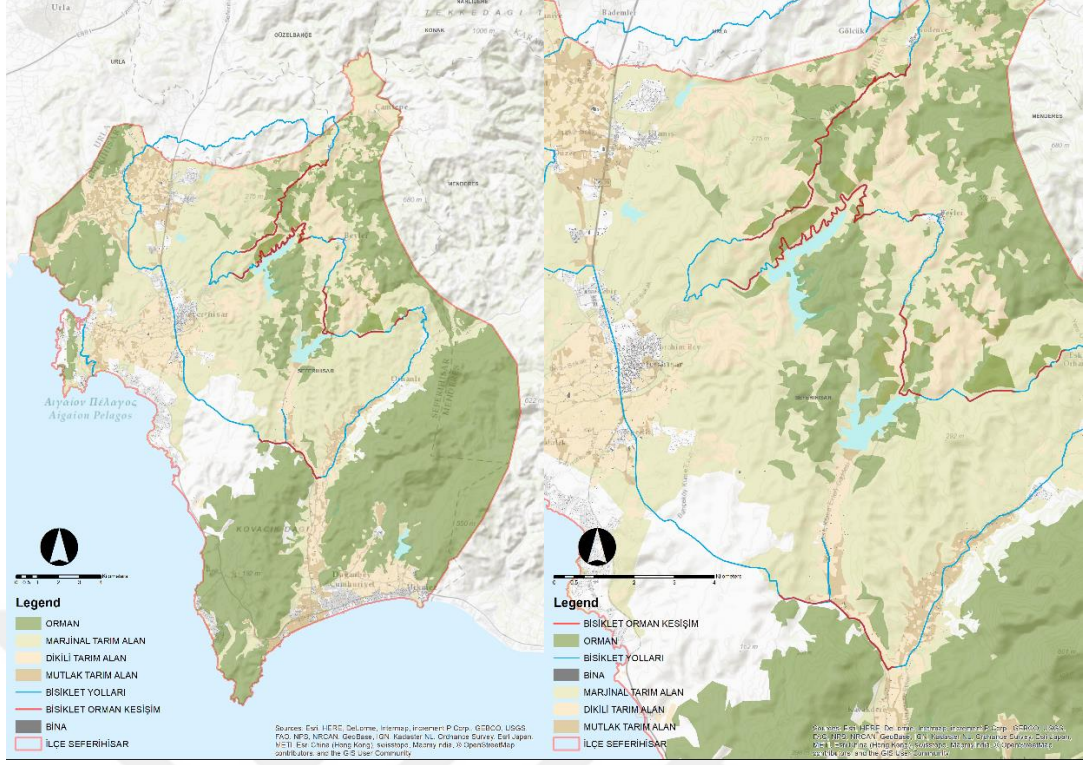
Urla
GÜZELBAHÇE
KONAK
TEKKEDAĞI
URLA
MENDERES
Αιγαίον Πέλαγος
Aigaion Pelagos
KOVACIDAĞI
SEFERİHİSAR
Seferihisar
Payamlı Rey
Menderes
Doğanbey
Ürkmez
Bademler
Gölcük

Legend
ORMAN
MARJİNAL TARIM ALAN
DİKİLİ TARIM ALAN
MUTLAK TARIM ALAN
BİSİKLET YOLLARI
BİSİKLET ORMAN KESİŞİM
BİNA
İLÇE SEFERİHİSAR

Sources: Esri, HERE, DeLorme, Intermap, increment P Corp., GEBCO, USGS, FAO, NPS, NRCAN, GeoBase, IGN, Kadaster NL, Ordnance Survey, Esri Japan, METI, Esri China (Hong Kong), swisstopo, Mapmyindia, © OpenStreetMap contributors, and the GIS User Community

Legend
BİSİKLET ORMAN KESİŞİM
ORMAN
BİSİKLET YOLLARI
BİNA
MARJİNAL TARIM ALAN
DİKİLİ TARIM ALAN
MUTLAK TARIM ALAN
İLÇE SEFERİHİSAR

Sources: Esri, HERE, DeLorme, Intermap, increment P Corp., GEBCO, USGS, FAO, NPS, NRCAN, GeoBase, IGN, Kadaster NL, Ordnance Survey, Esri Japan, METI, Esri China (Hong Kong), swisstopo, Mapmyindia, © OpenStreetMap contributors, and the GIS User Community